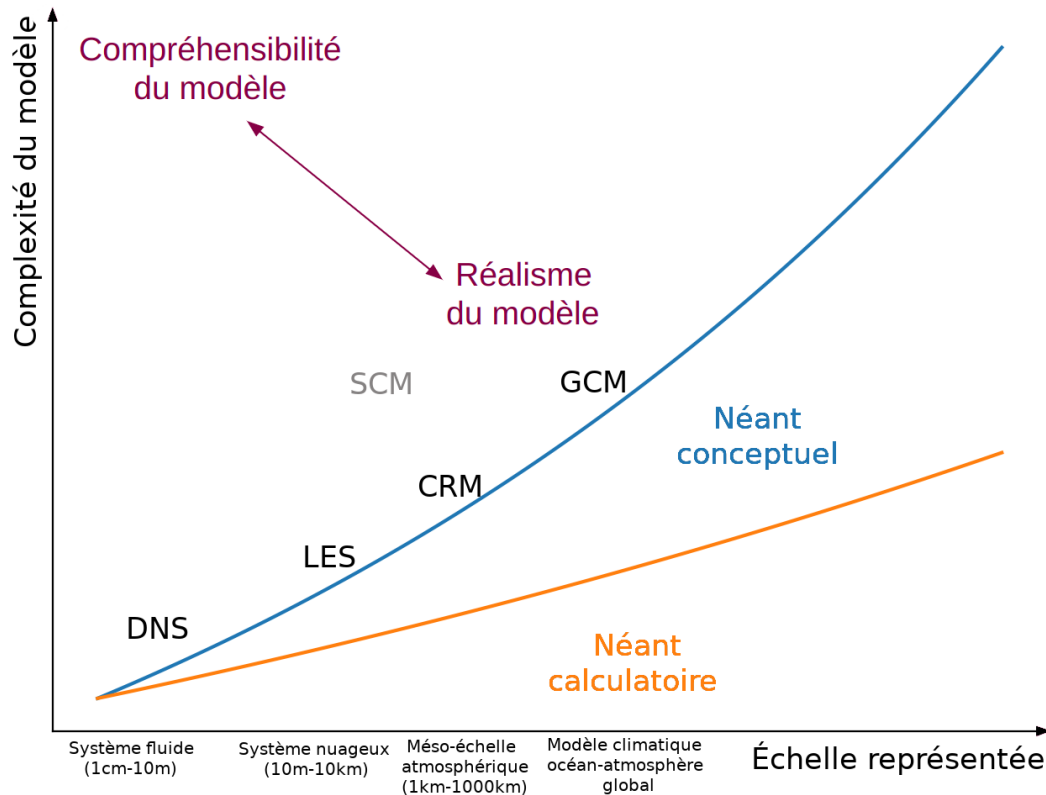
Complexité du modèle

Compréhensibilité du modèle

Réalisme du modèle

SCM

GCM

CRM

LES

DNS

Néant conceptuel

Néant calculatoire

Système fluide (1cm-10m)

Système nuageux (10m-10km)

Méso-échelle atmosphérique (1km-1000km)

Modèle climatique océan-atmosphère global

Échelle représentée